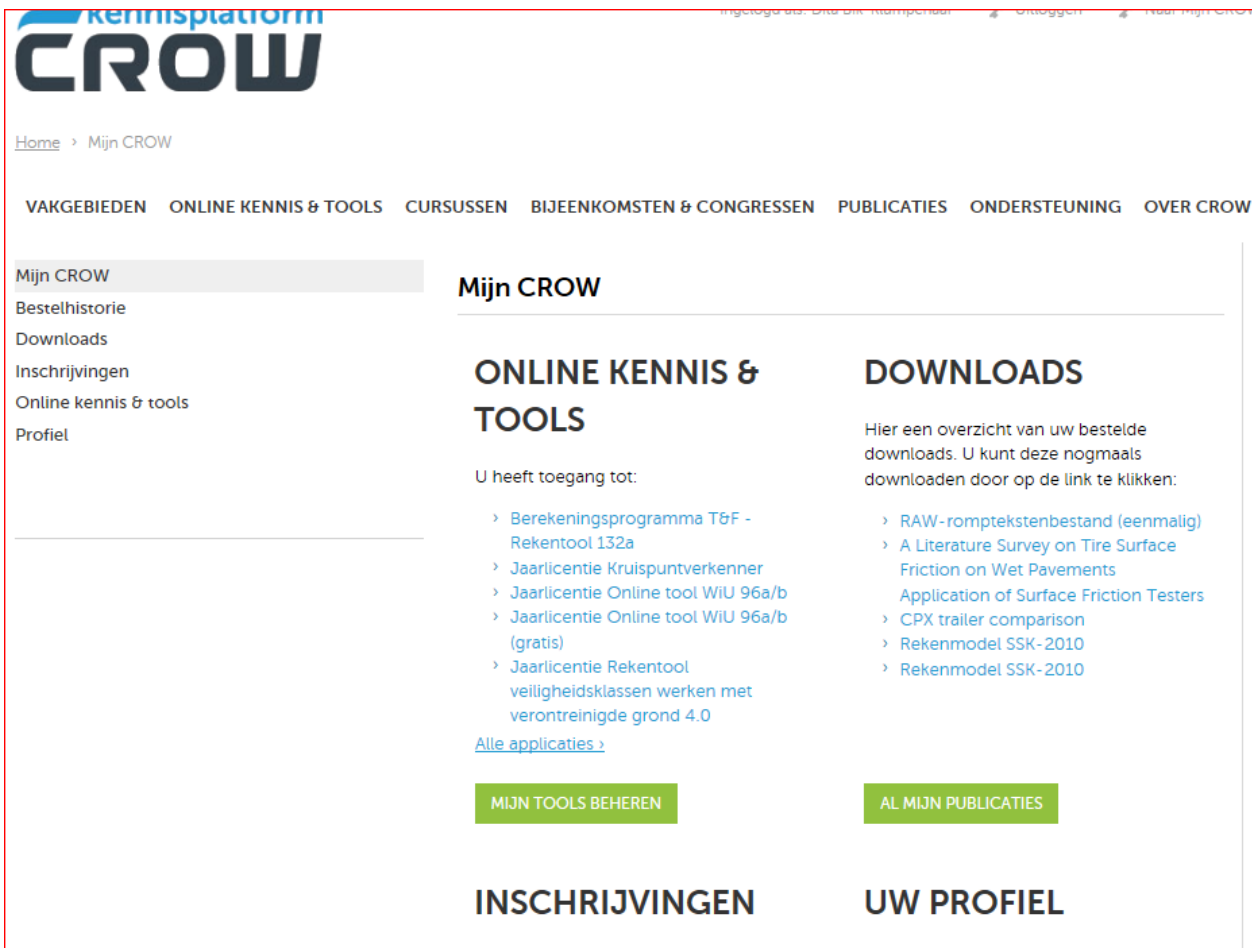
kennisplatform
CROW

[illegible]    Uitloggen    Naar Mijn CROW

Home › Mijn CROW

VAKGEBIEDEN    ONLINE KENNIS & TOOLS    CURSUSSEN    BIJEENKOMSTEN & CONGRESSEN    PUBLICATIES    ONDERSTEUNING    OVER CROW

Mijn CROW
Bestelhistorie
Downloads
Inschrijvingen
Online kennis & tools
Profiel

Mijn CROW

ONLINE KENNIS & TOOLS

U heeft toegang tot:

› Berekeningsprogramma T&F - Rekentool 132a
› Jaarlicentie Kruispuntverkenner
› Jaarlicentie Online tool WiU 96a/b
› Jaarlicentie Online tool WiU 96a/b (gratis)
› Jaarlicentie Rekentool veiligheidsklassen werken met verontreinigde grond 4.0

Alle applicaties ›

MIJN TOOLS BEHEREN

DOWNLOADS

Hier een overzicht van uw bestelde downloads. U kunt deze nogmaals downloaden door op de link te klikken:

› RAW-romptekstenbestand (eenmalig)
› A Literature Survey on Tire Surface Friction on Wet Pavements Application of Surface Friction Testers
› CPX trailer comparison
› Rekenmodel SSK-2010
› Rekenmodel SSK-2010

AL MIJN PUBLICATIES

INSCHRIJVINGEN

UW PROFIEL